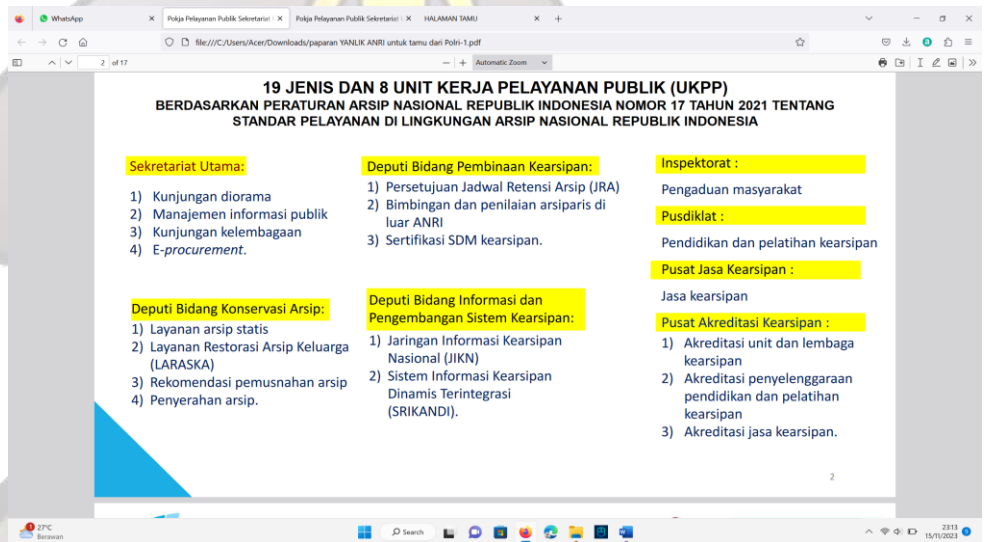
WhatsApp
Pokja Pelayanan Publik Sekretariat
Pokja Pelayanan Publik Sekretariat
HALAMAN TAMU
file:///C:/Users/Acer/Downloads/paparan YANLIK ANRI untuk tamu dari Polri-1.pdf
2 of 17
Automatic Zoom

19 JENIS DAN 8 UNIT KERJA PELAYANAN PUBLIK (UKPP)
BERDASARKAN PERATURAN ARSIP NASIONAL REPUBLIK INDONESIA NOMOR 17 TAHUN 2021 TENTANG STANDAR PELAYANAN DI LINGKUNGAN ARSIP NASIONAL REPUBLIK INDONESIA

Sekretariat Utama:
1) Kunjungan diorama
2) Manajemen informasi publik
3) Kunjungan kelembagaan
4) E-procurement.

Deputi Bidang Konservasi Arsip:
1) Layanan arsip statis
2) Layanan Restorasi Arsip Keluarga (LARASKA)
3) Rekomendasi pemusnahan arsip
4) Penyerahan arsip.

Deputi Bidang Pembinaan Kearsipan:
1) Persetujuan Jadwal Retensi Arsip (JRA)
2) Bimbingan dan penilaian arsiparis di luar ANRI
3) Sertifikasi SDM kearsipan.

Deputi Bidang Informasi dan Pengembangan Sistem Kearsipan:
1) Jaringan Informasi Kearsipan Nasional (JIKN)
2) Sistem Informasi Kearsipan Dinamis Terintegrasi (SRIKANDI).

Inspektorat :
Pengaduan masyarakat
Pusdiklat :
Pendidikan dan pelatihan kearsipan
Pusat Jasa Kearsipan :
Jasa kearsipan
Pusat Akreditasi Kearsipan :
1) Akreditasi unit dan lembaga kearsipan
2) Akreditasi penyelenggaraan pendidikan dan pelatihan kearsipan
3) Akreditasi jasa kearsipan.

2

27°C
Berawan
Search
23:13
15/11/2023